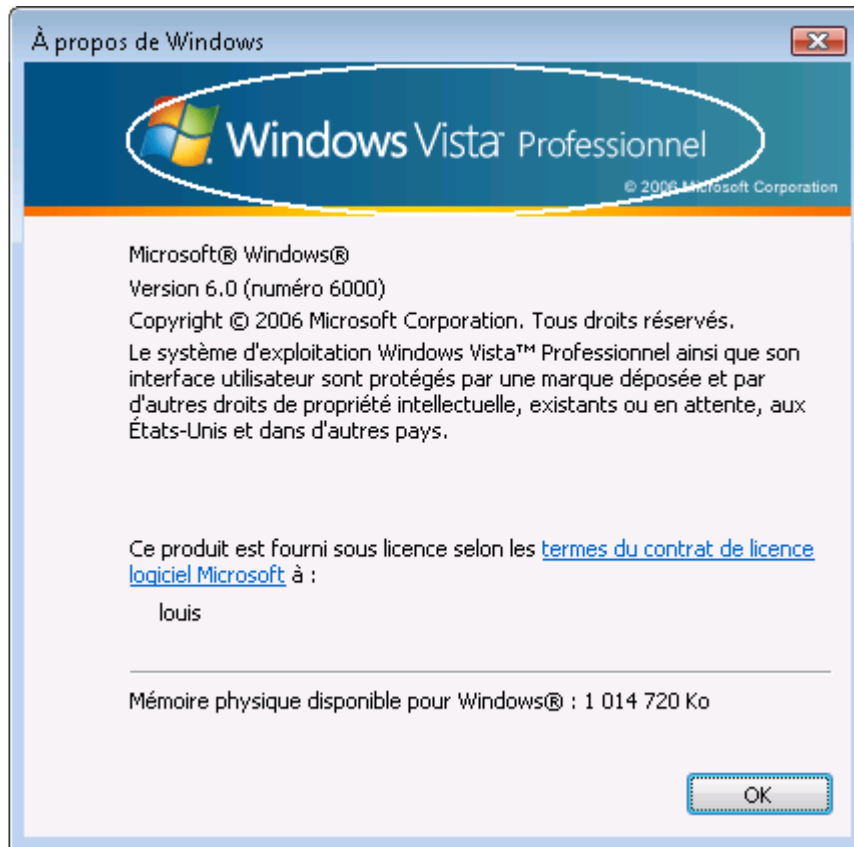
À propos de Windows

Windows Vista Professionnel

© 2006 Microsoft Corporation

Microsoft® Windows®
Version 6.0 (numéro 6000)
Copyright © 2006 Microsoft Corporation. Tous droits réservés.
Le système d'exploitation Windows Vista™ Professionnel ainsi que son interface utilisateur sont protégés par une marque déposée et par d'autres droits de propriété intellectuelle, existants ou en attente, aux États-Unis et dans d'autres pays.

Ce produit est fourni sous licence selon les termes du contrat de licence logiciel Microsoft à :
louis

Mémoire physique disponible pour Windows® : 1 014 720 Ko

OK